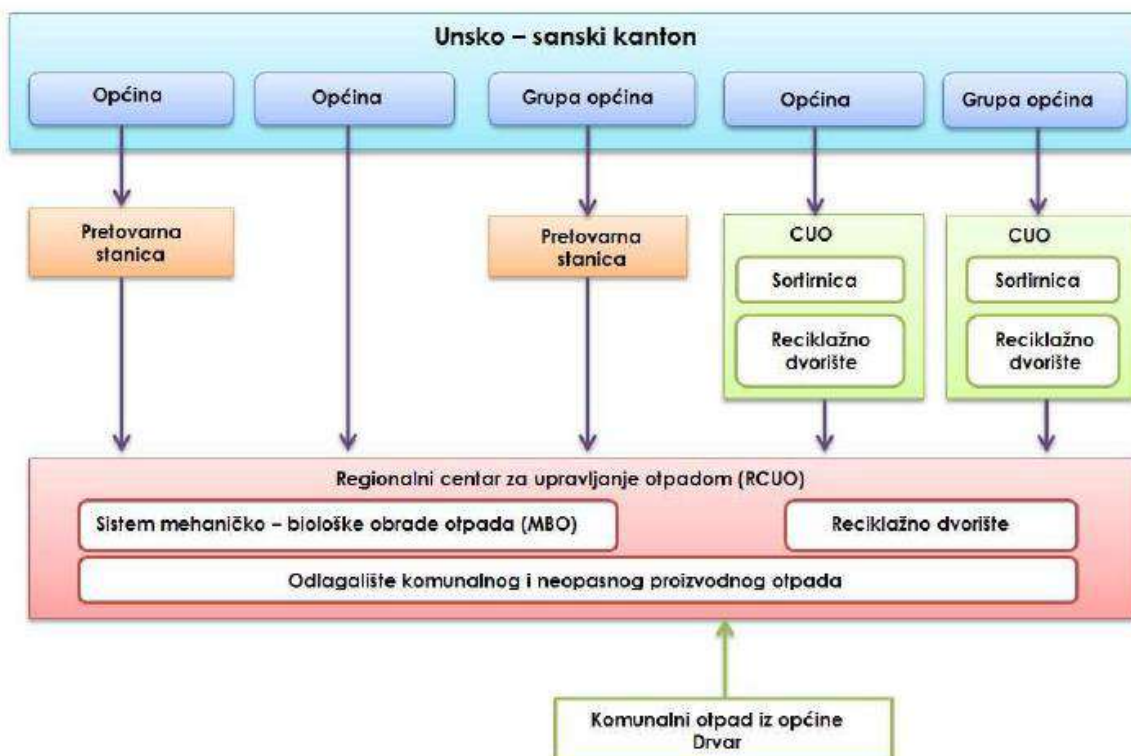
Unsko – sanski kanton

Općina

Općina

Grupa općina

Općina

Grupa općina

Pretovarna stanica

Pretovarna stanica

CUO

Sortirnica

Reciklažno dvorište

CUO

Sortirnica

Reciklažno dvorište

Regionalni centar za upravljanje otpadom (RCUO)

Sistem mehaničko – biološke obrade otpada (MBO)

Reciklažno dvorište

Odlagalište komunalnog i neopasnog proizvodnog otpada

Komunalni otpad iz općine Drvar